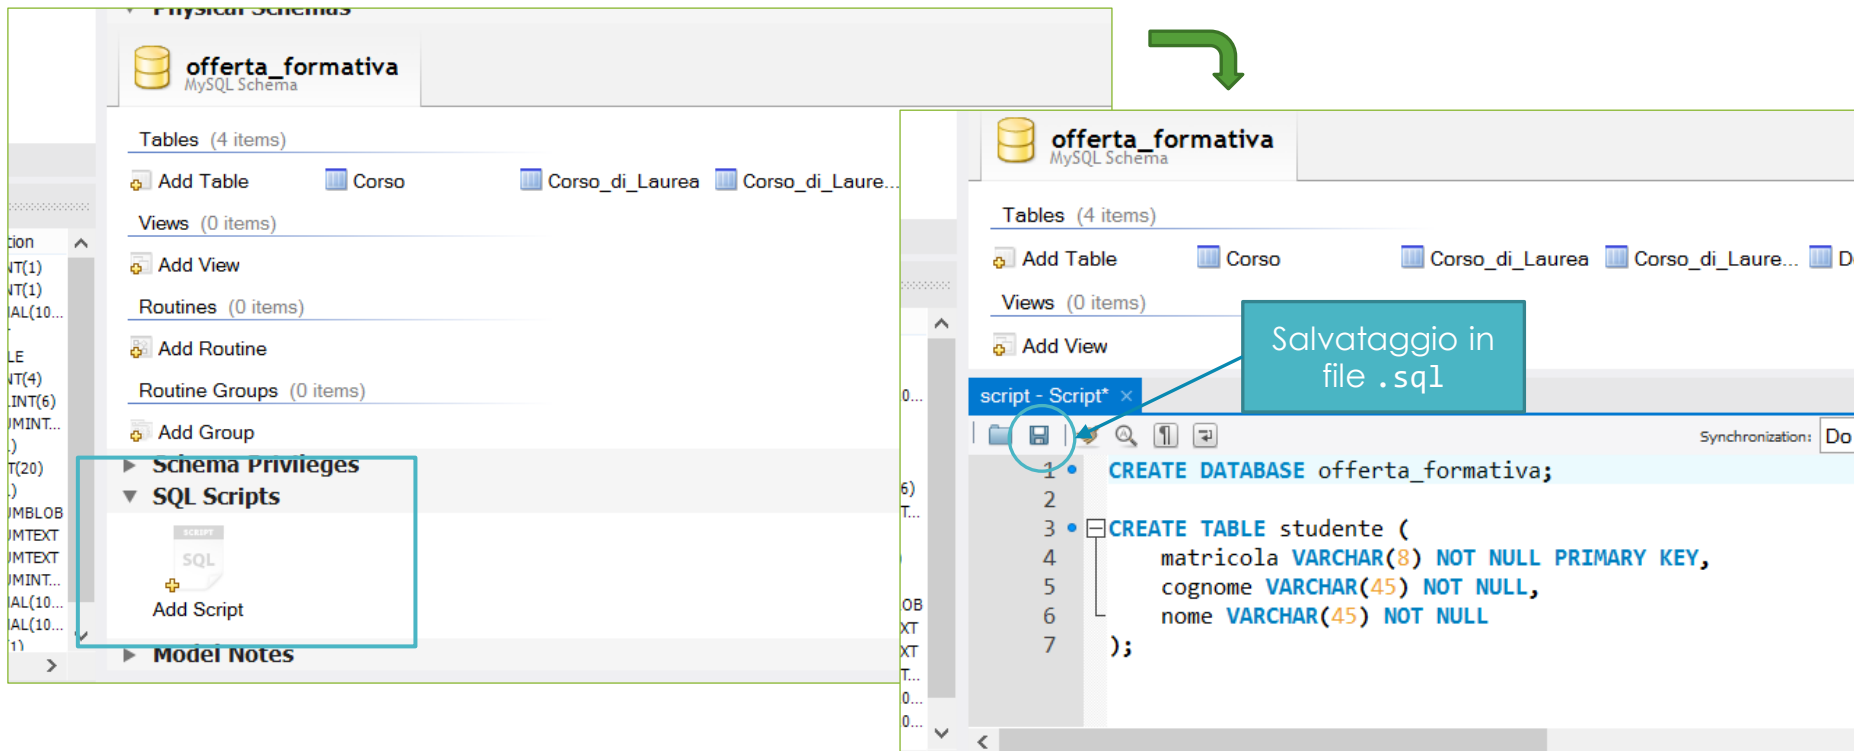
Physical Schemas

offerta_formativa
MySQL Schema

Tables (4 items)

Add Table
Corso
Corso_di_Laurea
Corso_di_Laure...

Views (0 items)

Add View

Routines (0 items)

Add Routine

Routine Groups (0 items)

Add Group

Schema Privileges

SQL Scripts

SCRIPT
SQL
Add Script

Model Notes

ion
NT(1)
NT(1)
AL(10...
LE
NT(4)
INT(6)
MINT...
)
T(20)
)
MBLOB
MTEXT
MTEXT
MINT...
AL(10...
AL(10...
1)

0...
6)
T...
OB
XT
XT
T...
0...
0...

offerta_formativa
MySQL Schema

Tables (4 items)

Add Table
Corso
Corso_di_Laurea
Corso_di_Laure...
D

Views (0 items)

Add View

Salvataggio in file .sql

script - Script* ×

Synchronization: Do

1 CREATE DATABASE offerta_formativa;
2
3 CREATE TABLE studente (
4 matricola VARCHAR(8) NOT NULL PRIMARY KEY,
5 cognome VARCHAR(45) NOT NULL,
6 nome VARCHAR(45) NOT NULL
7 );